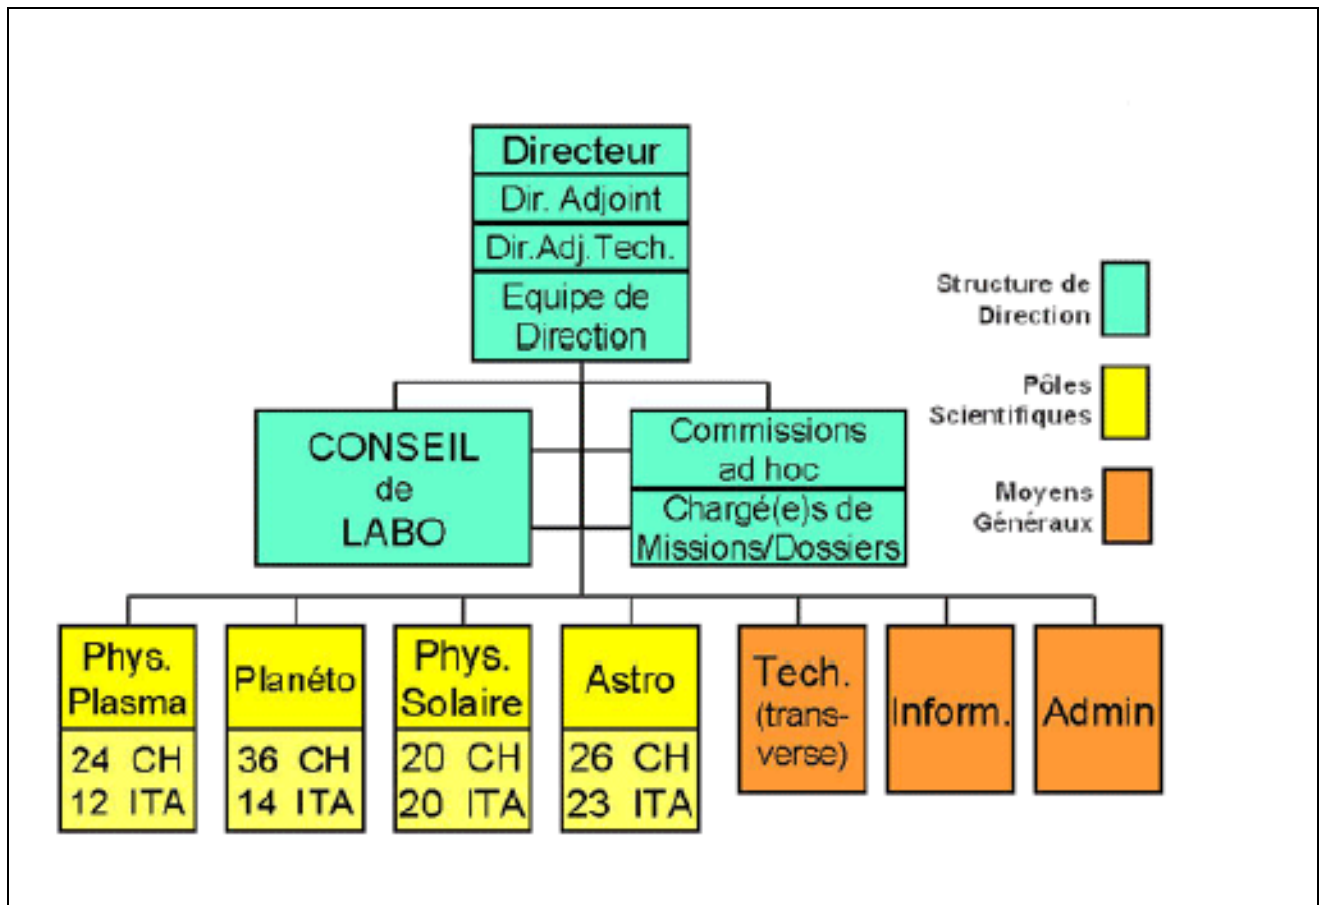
Directeur
Dir. Adjoint
Dir.Adj.Tech.
Equipe de Direction

CONSEIL de LABO

Commissions ad hoc
Chargé(e)s de Missions/Dossiers

Structure de Direction
Pôles Scientifiques
Moyens Généraux

Phys. Plasma
24 CH
12 ITA

Planéto
36 CH
14 ITA

Phys. Solaire
20 CH
20 ITA

Astro
26 CH
23 ITA

Tech. (transverse)

Inform.

Admin